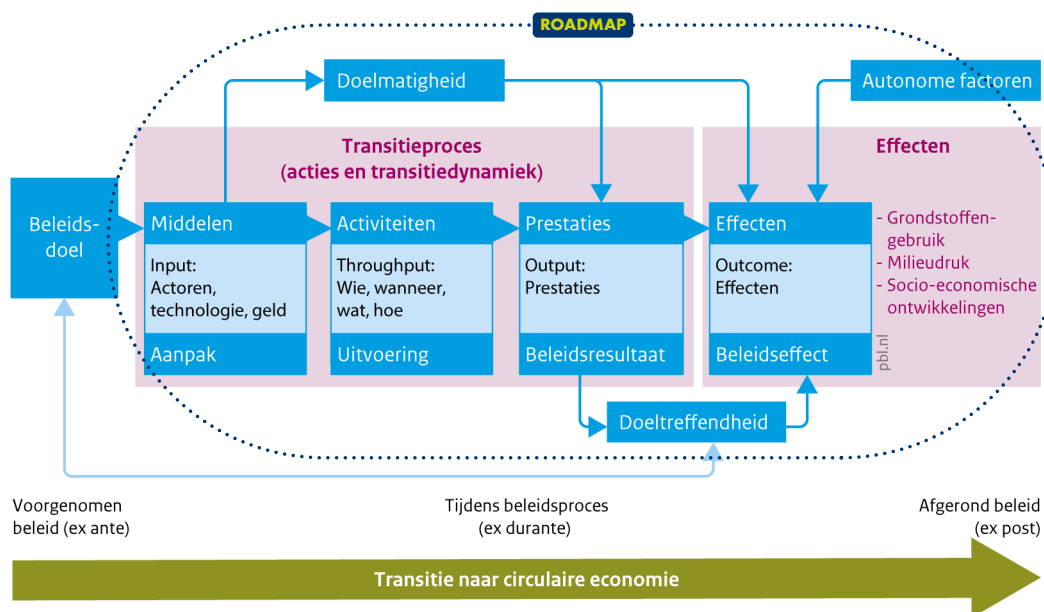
ROADMAP

Doelmatigheid

Autonome factoren

Transitieproces
(acties en transitiedynamiek)

Effecten

Beleidsdoel

Middelen
Input:
Actoren, technologie, geld
Aanpak

Activiteiten
Throughput:
Wie, wanneer, wat, hoe
Uitvoering

Prestaties
Output:
Prestaties
Beleidsresultaat

Effecten
Outcome:
Effecten
Beleidseffect

- Grondstoffengebruik
- Milieudruk
- Socio-economische ontwikkelingen

pbl.nl

Doeltreffendheid

Voorgenomen beleid (ex ante)

Tijdens beleidsproces (ex durante)

Afgerond beleid (ex post)

Transitie naar circulaire economie